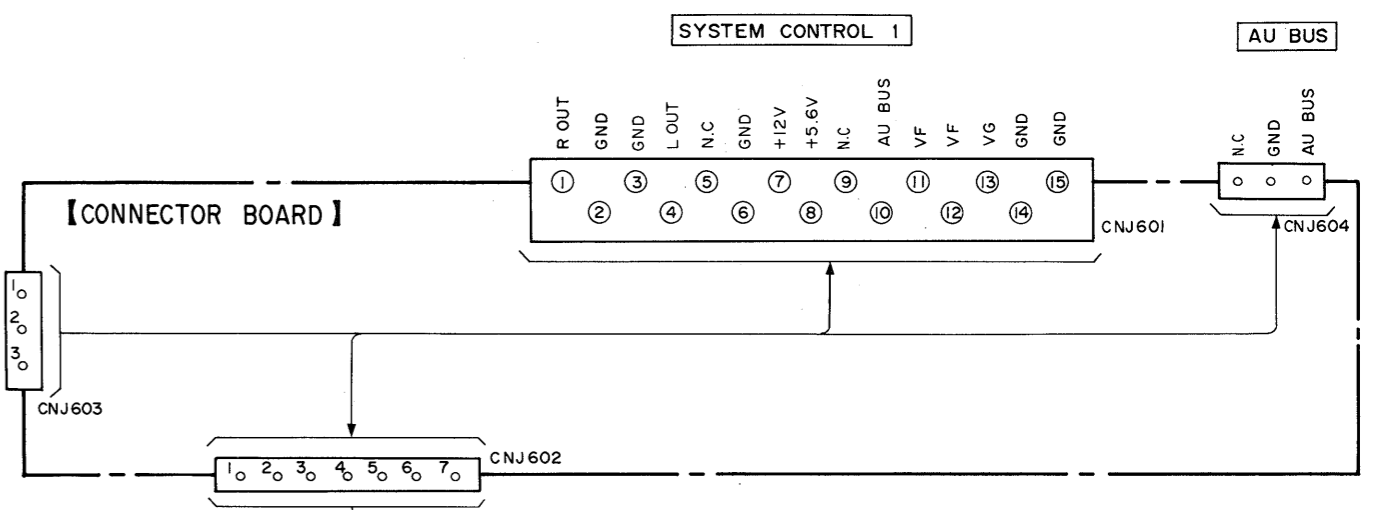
SYSTEM CONTROL 1

AU BUS

R OUT GND GND L OUT N.C GND +12V +5.6V N.C AU BUS VF VF VG GND GND

N.C GND AU BUS

①
②
③
④
⑤
⑥
⑦
⑧
⑨
⑩
⑪
⑫
⑬
⑭
⑮

【CONNECTOR BOARD】

CNJ601

CNJ604

1
2
3

CNJ603

1 2 3 4 5 6 7

CNJ602